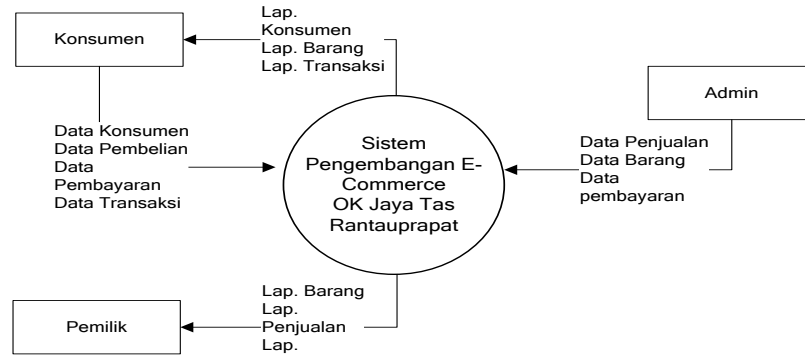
Lap. Konsumen
Lap. Barang
Lap. Transaksi

Konsumen

Admin

Data Konsumen
Data Pembelian
Data Pembayaran
Data Transaksi

Sistem Pengembangan E-Commerce OK Jaya Tas Rantauprapat

Data Penjualan
Data Barang
Data pembayaran

Lap. Barang
Lap. Penjualan
Lap.

Pemilik